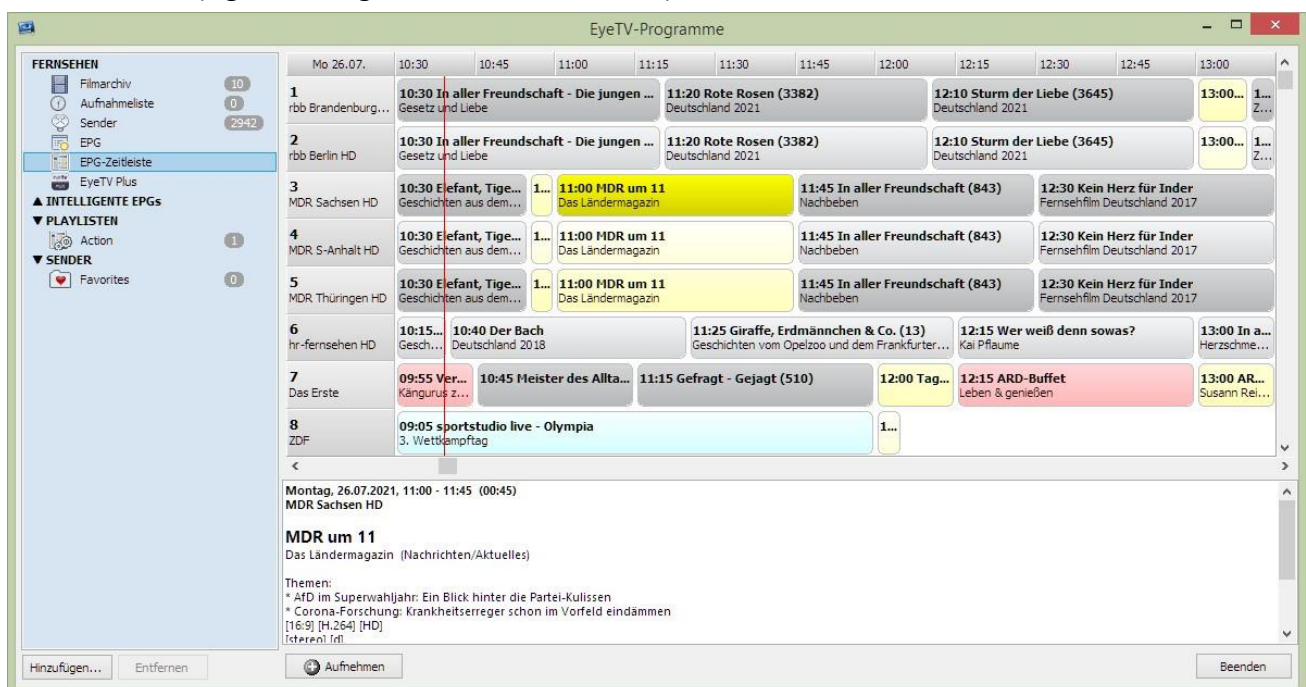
EyeTV-Programme

FERNSEHEN
Filmarchiv 10
Aufnahmeliste 0
Sender 2942
EPG
EPG-Zeitleiste
EyeTV Plus
▲ INTELLIGENTE EPGs
▼ PLAYLISTEN
Action 1
▼ SENDER
Favorites 0

Mo 26.07. 10:30 10:45 11:00 11:15 11:30 11:45 12:00 12:15 12:30 12:45 13:00

1 rbb Brandenburg... | 10:30 In aller Freundschaft - Die jungen ... Gesetz und Liebe | 11:20 Rote Rosen (3382) Deutschland 2021 | 12:10 Sturm der Liebe (3645) Deutschland 2021 | 13:00... | 1... Z...

2 rbb Berlin HD | 10:30 In aller Freundschaft - Die jungen ... Gesetz und Liebe | 11:20 Rote Rosen (3382) Deutschland 2021 | 12:10 Sturm der Liebe (3645) Deutschland 2021 | 13:00... | 1... Z...

3 MDR Sachsen HD | 10:30 Elefant, Tige... Geschichten aus dem... | 1... | 11:00 MDR um 11 Das Ländermagazin | 11:45 In aller Freundschaft (843) Nachbeben | 12:30 Kein Herz für Inder Fernsehfilm Deutschland 2017

4 MDR S-Anhalt HD | 10:30 Elefant, Tige... Geschichten aus dem... | 1... | 11:00 MDR um 11 Das Ländermagazin | 11:45 In aller Freundschaft (843) Nachbeben | 12:30 Kein Herz für Inder Fernsehfilm Deutschland 2017

5 MDR Thüringen HD | 10:30 Elefant, Tige... Geschichten aus dem... | 1... | 11:00 MDR um 11 Das Ländermagazin | 11:45 In aller Freundschaft (843) Nachbeben | 12:30 Kein Herz für Inder Fernsehfilm Deutschland 2017

6 hr-fernsehen HD | 10:15... Gesch... | 10:40 Der Bach Deutschland 2018 | 11:25 Giraffe, Erdmännchen & Co. (13) Geschichten vom Opelzoo und dem Frankfurter... | 12:15 Wer weiß denn sowas? Kai Pflaume | 13:00 In a... Herzschme...

7 Das Erste | 09:55 Ver... Kängurus z... | 10:45 Meister des Allta... | 11:15 Gefragt - Gejagt (510) | 12:00 Tag... | 12:15 ARD-Buffet Leben & genießen | 13:00 AR... Susann Rei...

8 ZDF | 09:05 sportstudio live - Olympia 3. Wettkampftag | 1...

Montag, 26.07.2021, 11:00 - 11:45 (00:45)
MDR Sachsen HD

MDR um 11
Das Ländermagazin (Nachrichten/Aktuelles)

Themen:
* AfD im Superwahljahr: Ein Blick hinter die Partei-Kulissen
* Corona-Forschung: Krankheitserreger schon im Vorfeld eindämmen
[16:9] [H.264] [HD]
[stereo] [d]

Hinzufügen... Entfernen Aufnehmen Beenden